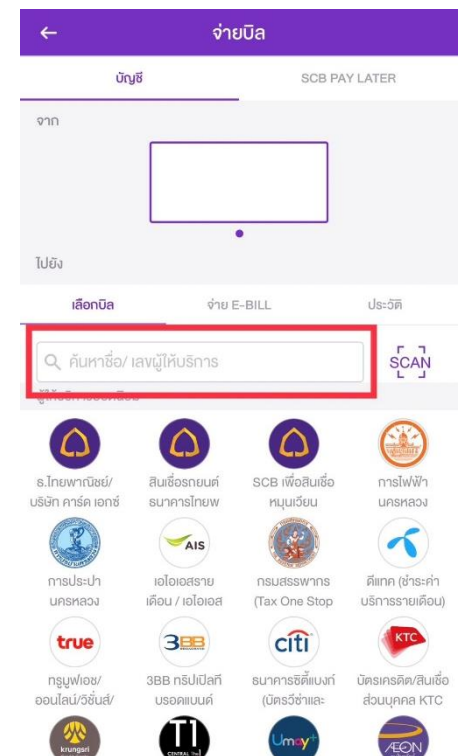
จ่ายบิล

บัญชี

SCB PAY LATER

จาก

ไปยัง

เลือกบิล

จ่าย E-BILL

ประวัติ

ค้นหาชื่อ/ เลขผู้ให้บริการ

SCAN

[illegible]

ธ.ไทยพาณิชย์/ บริษัท คาร์ด เอกซ์

สินเชื่อรถยนต์ ธนาคารไทยพ

SCB เพื่อสินเชื่อหมุนเวียน

การไฟฟ้านครหลวง

AIS

การประปานครหลวง

เอไอเอสรายเดือน / เอไอเอส

กรมสรรพากร (Tax One Stop

ดีแทค (ชำระค่าบริการรายเดือน)

true

3BB

citi

KTC

ทรูมูฟเอช/ ออนไลน์/วิชั่นส์/

3BB ทริปเปิลทีบรอดแบนด์

ธนาคารซิตี้แบงก์ (บัตรวีซ่าและ

บัตรเครดิต/สินเชื่อส่วนบุคคล KTC

krungsri

T1 CENTRAL The1

Umay+

AEON